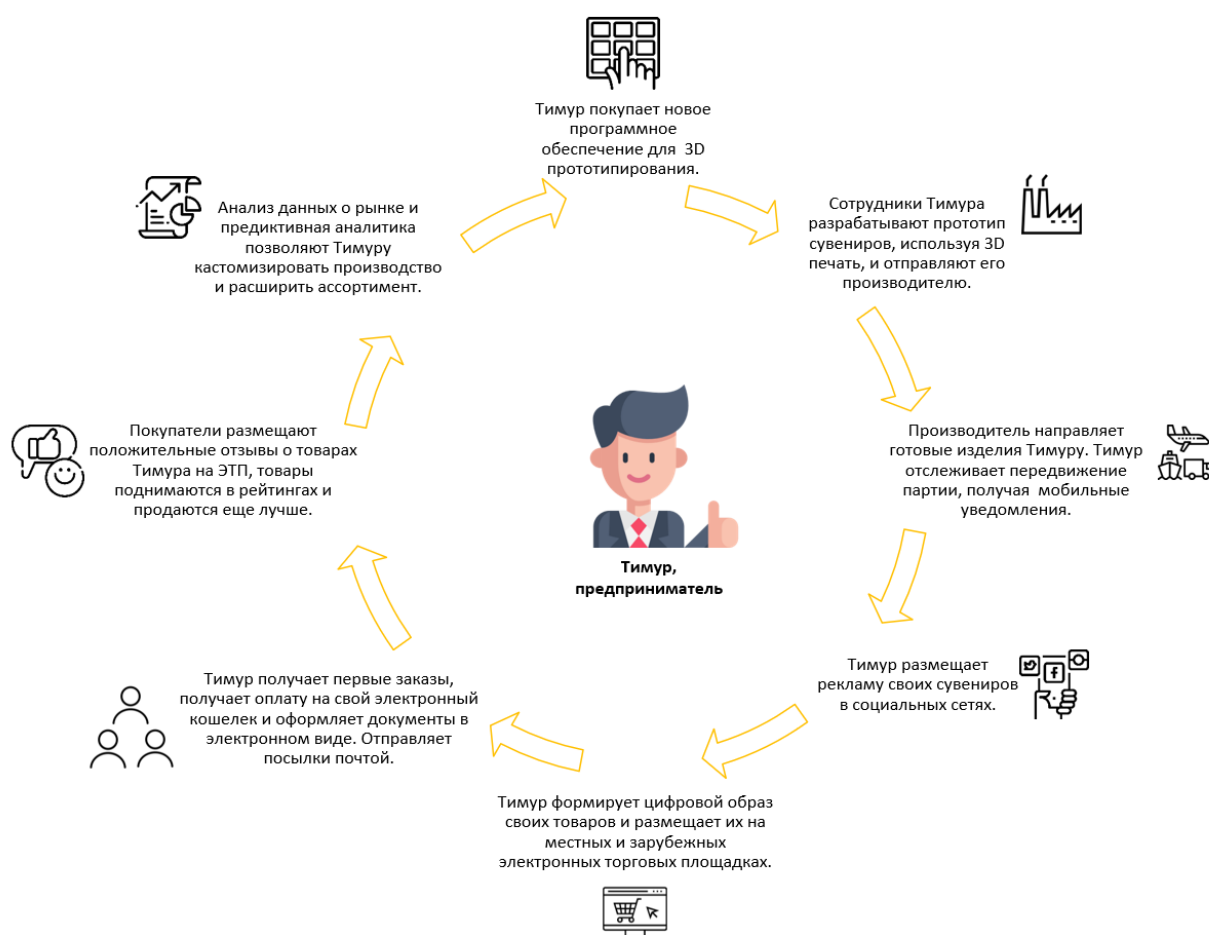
Тимур покупает новое программное обеспечение для 3D прототипирования.

Сотрудники Тимура разрабатывают прототип сувениров, используя 3D печать, и отправляют его производителю.

Производитель направляет готовые изделия Тимуру. Тимур отслеживает передвижение партии, получая мобильные уведомления.

Тимур размещает рекламу своих сувениров в социальных сетях.

Тимур формирует цифровой образ своих товаров и размещает их на местных и зарубежных электронных торговых площадках.

Тимур получает первые заказы, получает оплату на свой электронный кошелек и оформляет документы в электронном виде. Отправляет посылки почтой.

Покупатели размещают положительные отзывы о товарах Тимура на ЭТП, товары поднимаются в рейтингах и продаются еще лучше.

Анализ данных о рынке и предиктивная аналитика позволяют Тимуру кастомизировать производство и расширить ассортимент.

Тимур, предприниматель